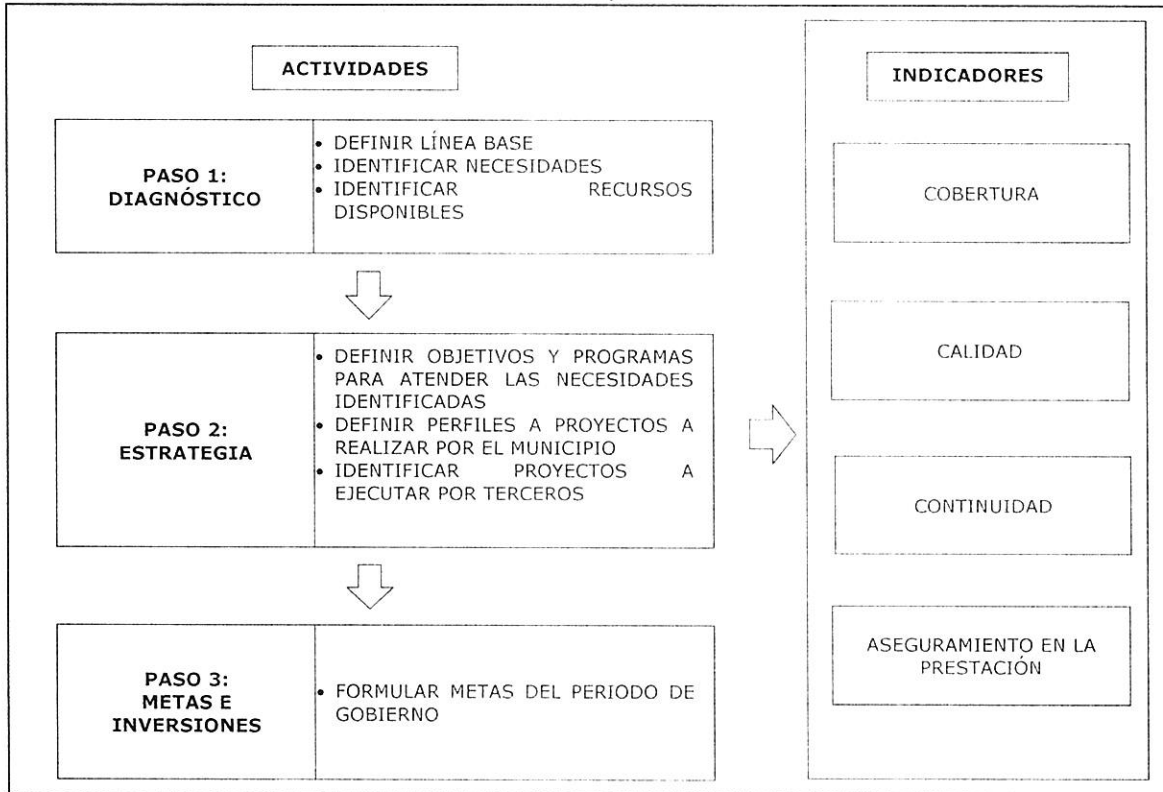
ACTIVIDADES

PASO 1:
DIAGNÓSTICO

• DEFINIR LÍNEA BASE
• IDENTIFICAR NECESIDADES
• IDENTIFICAR RECURSOS DISPONIBLES

PASO 2:
ESTRATEGIA

• DEFINIR OBJETIVOS Y PROGRAMAS PARA ATENDER LAS NECESIDADES IDENTIFICADAS
• DEFINIR PERFILES A PROYECTOS A REALIZAR POR EL MUNICIPIO
• IDENTIFICAR PROYECTOS A EJECUTAR POR TERCEROS

PASO 3:
METAS E INVERSIONES

• FORMULAR METAS DEL PERIODO DE GOBIERNO

INDICADORES

COBERTURA

CALIDAD

CONTINUIDAD

ASEGURAMIENTO EN LA PRESTACIÓN